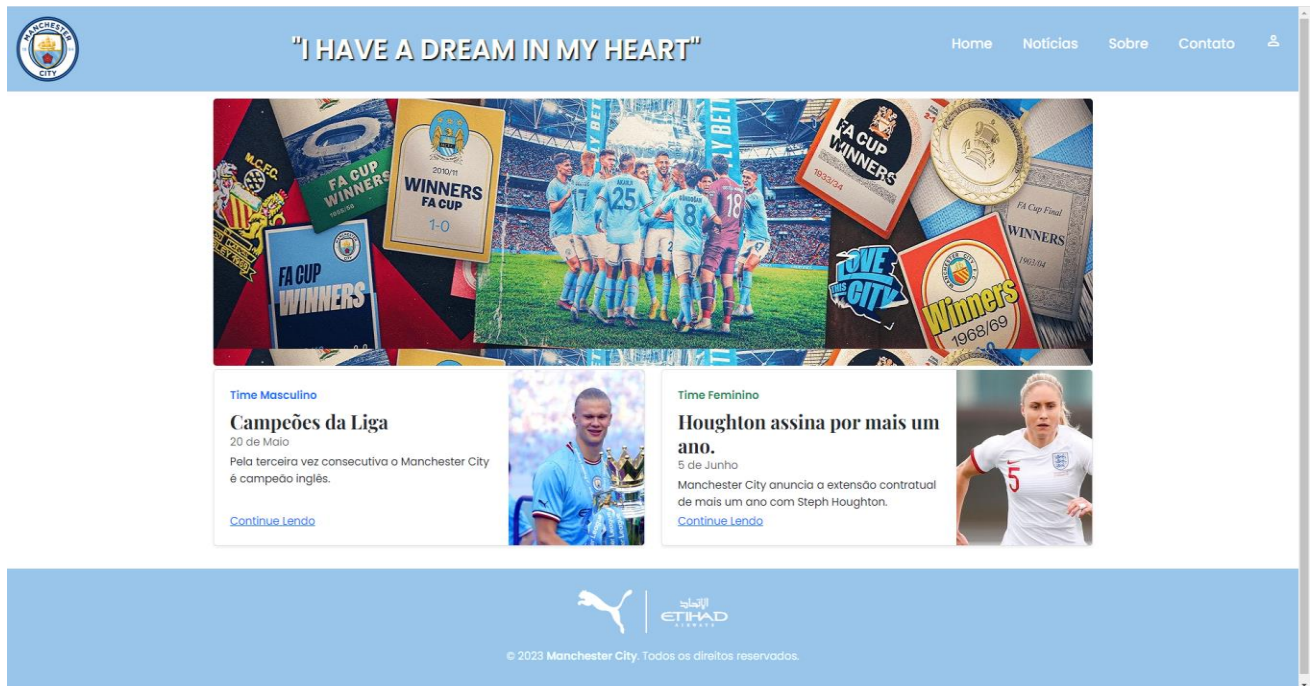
MANCHESTER CITY

"I HAVE A DREAM IN MY HEART"

Home Notícias Sobre Contato

M.C.F.C. FA CUP WINNERS 1955/56 2010/11 WINNERS FA CUP 1-0 FA CUP WINNERS FA CUP WINNERS 1933/34 FA Cup Final WINNERS 1903/04 LOVE THIS CITY Winners 1968/69

Time Masculino

Campeões da Liga

20 de Maio

Pela terceira vez consecutiva o Manchester City é campeão inglês.

Continue Lendo

Time Feminino

Houghton assina por mais um ano.

5 de Junho

Manchester City anuncia a extensão contratual de mais um ano com Steph Houghton.

Continue Lendo

ETIHAD AIRWAYS

© 2023 Manchester City. Todos os direitos reservados.